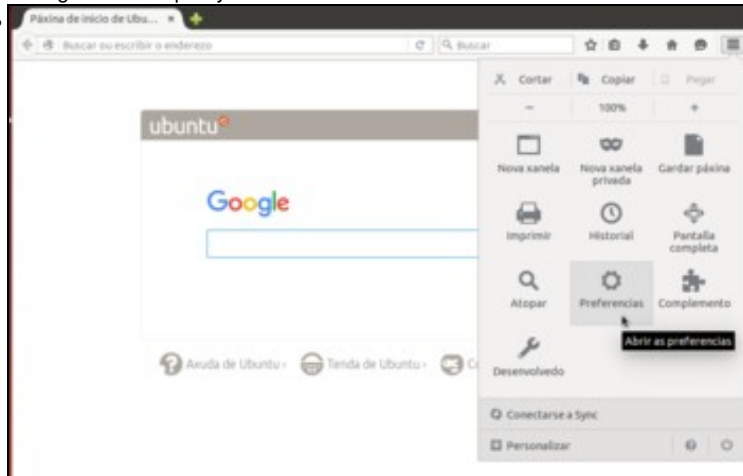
Páxina de inicio de Ubu... ×

Buscar ou escribir o enderezo

Buscar

Cortar

Copiar

Pegar

−

100%

+

Nova xanela

Nova xanela privada

Gardar páxina

Imprimir

Historial

Pantalla completa

Atopar

Preferencias

Complemento

Abrir as preferencias

Desenvolvedo

Conectarse a Sync

Personalizar

ubuntu

Google

Axuda de Ubuntu

Tenda de Ubuntu

C